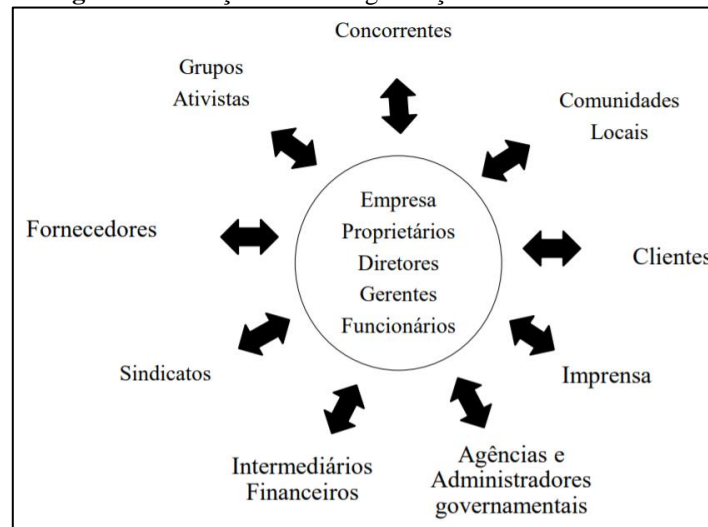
Concorrentes

Grupos Ativistas

Comunidades Locais

Empresa
Proprietários
Diretores
Gerentes
Funcionários

Fornecedores

Clientes

Sindicatos

Imprensa

Intermediários Financeiros

Agências e Administradores governamentais